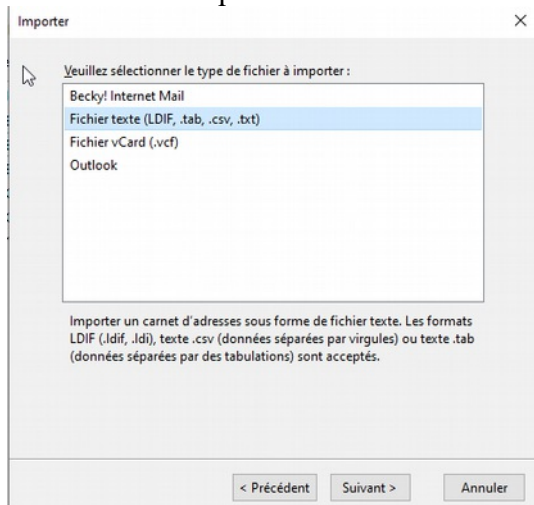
Importer

×

Veuillez sélectionner le type de fichier à importer :

Becky! Internet Mail
Fichier texte (LDIF, .tab, .csv, .txt)
Fichier vCard (.vcf)
Outlook

Importer un carnet d'adresses sous forme de fichier texte. Les formats LDIF (.ldif, .ldi), texte .csv (données séparées par virgules) ou texte .tab (données séparées par des tabulations) sont acceptés.

< Précédent
Suivant >
Annuler